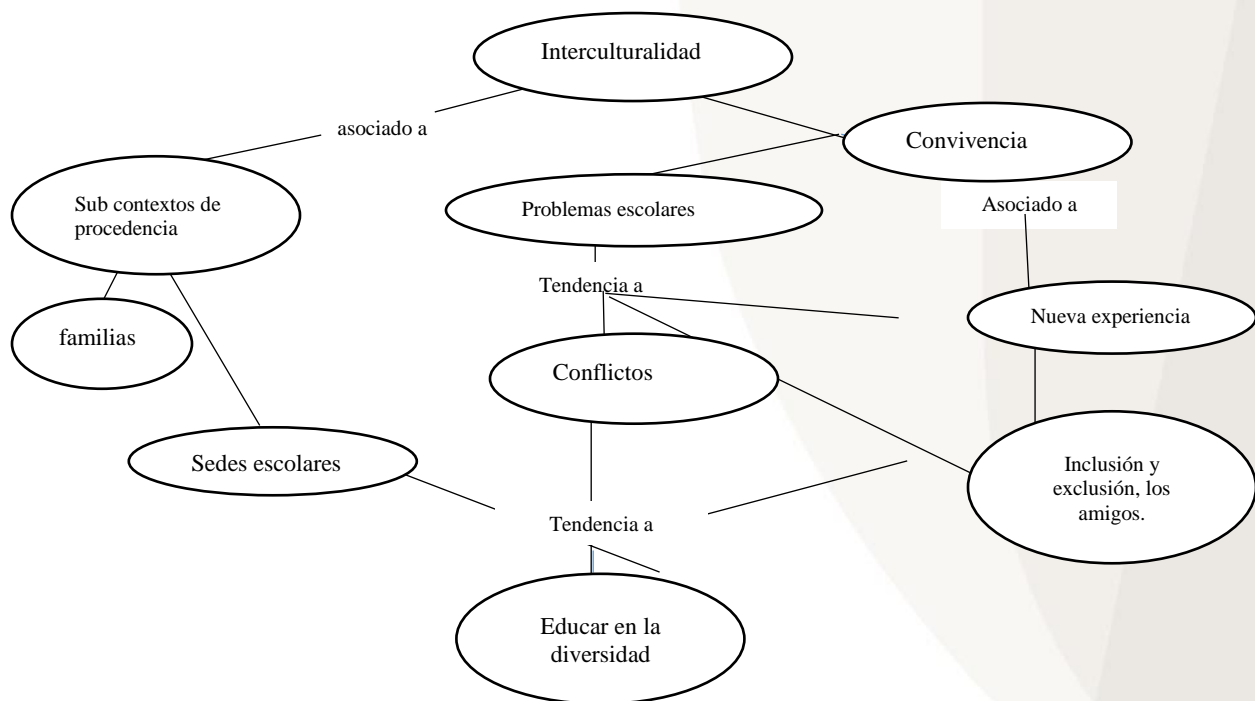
Interculturalidad

asociado a

Convivencia

Sub contextos de procedencia

Problemas escolares

Asociado a

Tendencia a

familias

Nueva experiencia

Conflictos

Sedes escolares

Inclusión y exclusión, los amigos.

Tendencia a

Educar en la diversidad